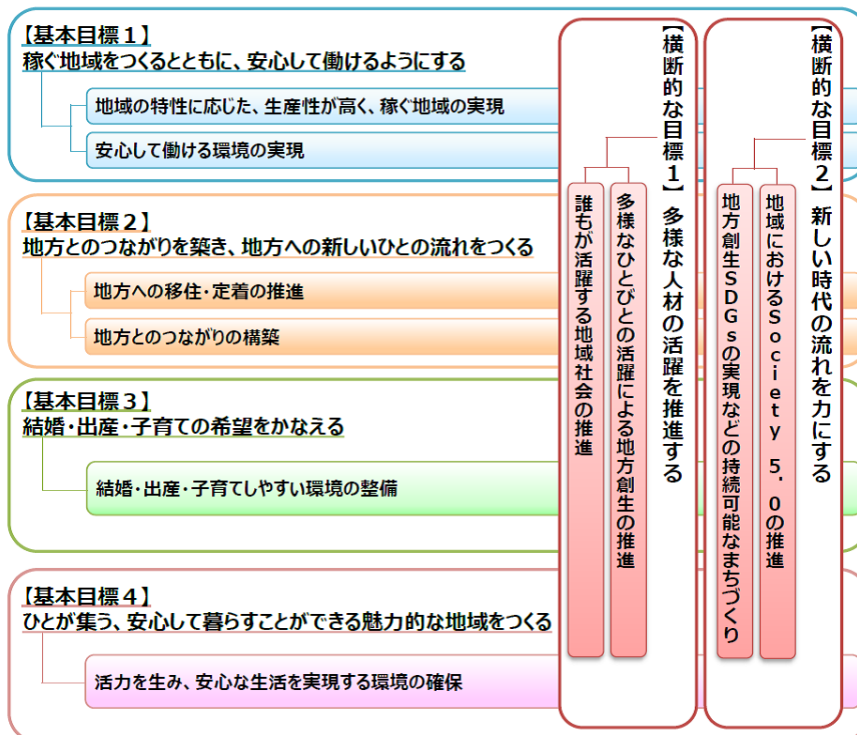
【基本目標１】
稼ぐ地域をつくるとともに、安心して働けるようにする

地域の特性に応じた、生産性が高く、稼ぐ地域の実現

安心して働ける環境の実現

【基本目標２】
地方とのつながりを築き、地方への新しいひとの流れをつくる

地方への移住・定着の推進

地方とのつながりの構築

【基本目標３】
結婚・出産・子育ての希望をかなえる

結婚・出産・子育てしやすい環境の整備

【基本目標４】
ひとが集う、安心して暮らすことができる魅力的な地域をつくる

活力を生み、安心な生活を実現する環境の確保

【横断的な目標１】多様な人材の活躍を推進する

多様なひとびとの活躍による地方創生の推進

誰もが活躍する地域社会の推進

【横断的な目標２】新しい時代の流れを力にする

地域におけるＳｏｃｉｅｔｙ５．０の推進

地方創生ＳＤＧｓの実現などの持続可能なまちづくり